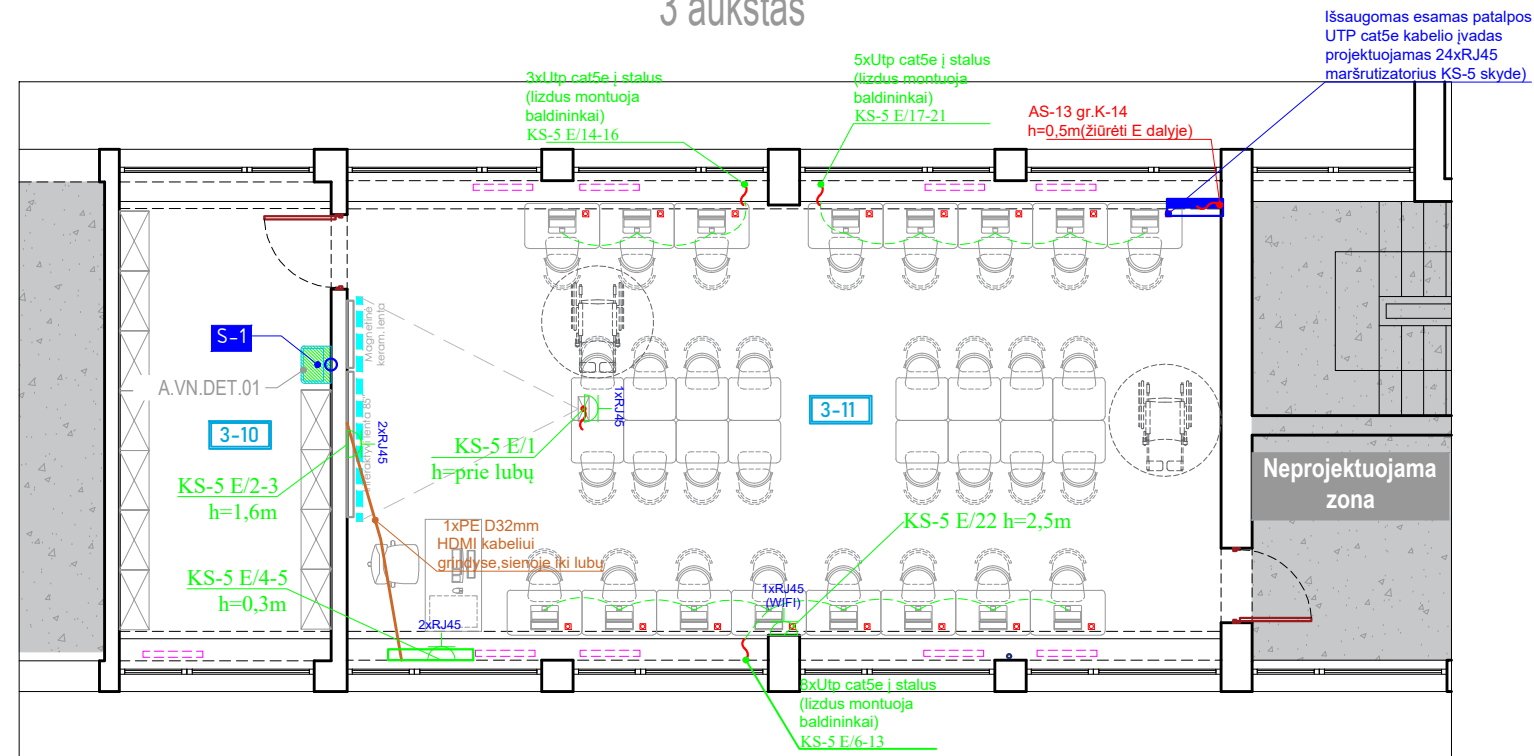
3 aukštas

Išsaugomas esamas patalpos UTP cat5e kabelio įvadas projektuojamas 24xRJ45 maršrutizatorius KS-5 skyde)

3xUtp cat5e į stalus (lizdus montuoja baldininkai) KS-5 E/14-16

5xUtp cat5e į stalus (lizdus montuoja baldininkai) KS-5 E/17-21

AS-13 gr.K-14 h=0,5m(žiūrėti E dalyje)

S-1

A.VN.DET.01

Magnetinė keram.lenta

Interaktyvi lenta 2xRJ45

1xRJ45

3-10

3-11

KS-5 E/1 h=prie lubų

KS-5 E/2-3 h=1,6m

Neprojektuojama zona

1xPE D32mm HDMI kabeliui grindyse,sienoje iki lubų

KS-5 E/22 h=2,5m

KS-5 E/4-5 h=0,3m

1xRJ45 (WIFI)

2xRJ45

8xUtp cat5e į stalus (lizdus montuoja baldininkai) KS-5 E/6-13